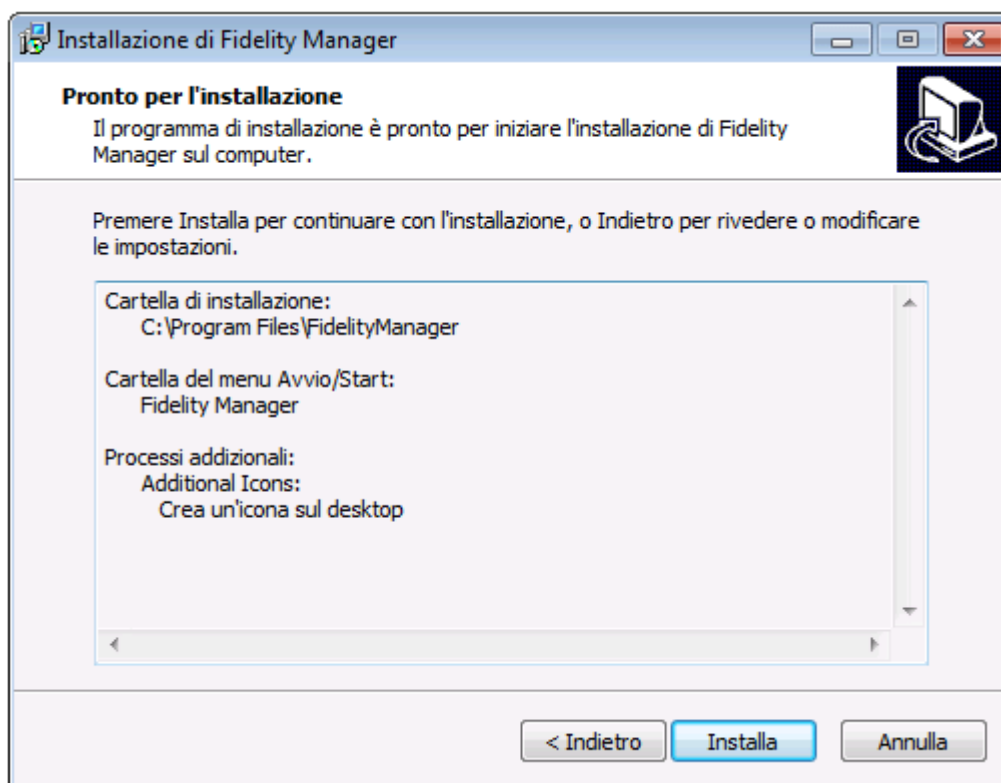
Installazione di Fidelity Manager

Pronto per l'installazione

Il programma di installazione è pronto per iniziare l'installazione di Fidelity Manager sul computer.

Premere Installa per continuare con l'installazione, o Indietro per rivedere o modificare le impostazioni.

Cartella di installazione:
C:\Program Files\FidelityManager

Cartella del menu Avvio/Start:
Fidelity Manager

Processi addizionali:
Additional Icons:
Crea un'icona sul desktop

< Indietro
Installa
Annulla